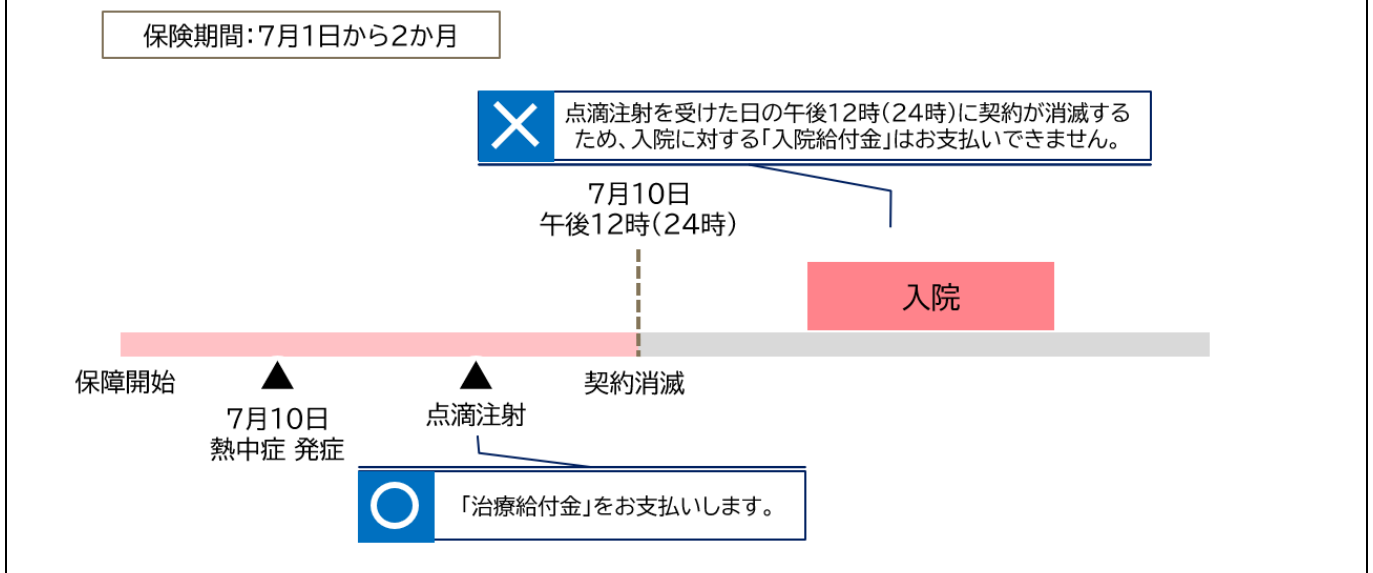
保険期間：7月1日から2か月

点滴注射を受けた日の午後12時（24時）に契約が消滅するため、入院に対する「入院給付金」はお支払いできません。

7月10日
午後12時（24時）

入院

保障開始

7月10日
熱中症 発症

点滴注射

契約消滅

「治療給付金」をお支払いします。